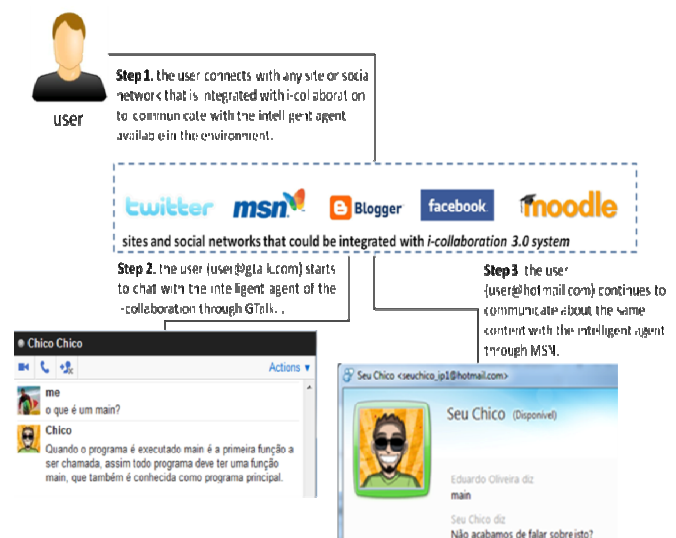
user

Step 1. the user connects with any site or socia network that is integrated with i-collaborat on to communcate with the intell gent agent availab e in the environment.

twitter msn Blogger facebook moodle

sites and social networks that could be integrated with i-collaboration 3.0 system

Step 2. the user (user@gta k.com) starts to chat with the inte ligent agent of the -collaboration through GTalk. .

Step3 the user (user@hotmail com) continues to communicate about the same content with the intelligent agent through MSN.

Chico Chico

Actions

me
o que é um main?

Chico
Quando o programa é executado main é a primeira função a ser chamada, assim todo programa deve ter uma função main, que também é conhecida como programa principal.

Seu Chico <seuchico_ip1@hotmail.com>

Seu Chico (Disponível)

Eduardo Oliveira diz
main

Seu Chico diz
Não acabamos de falar sobreisto?